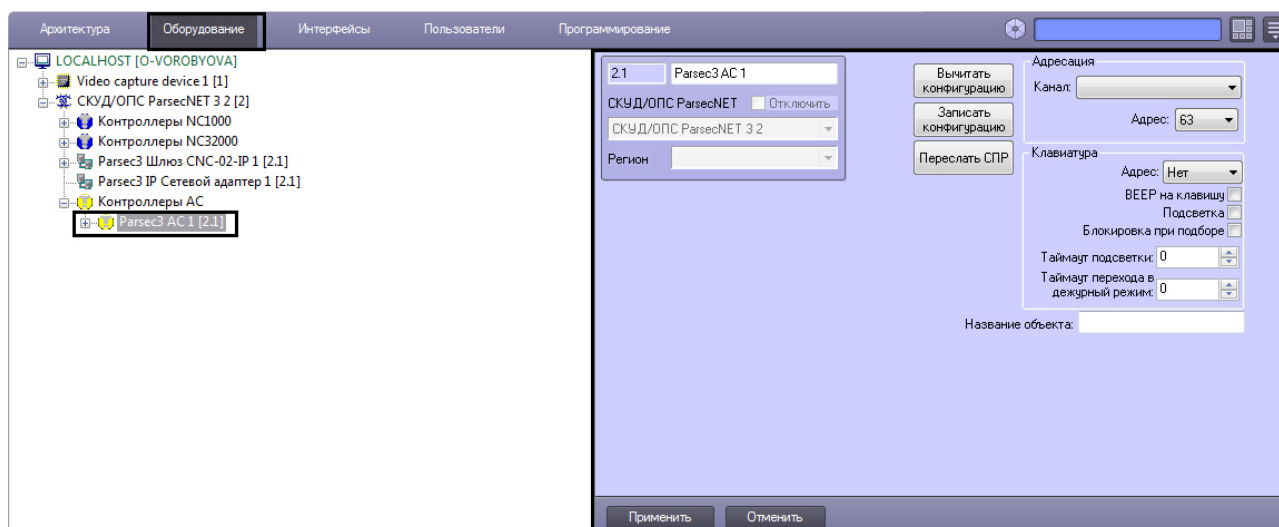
Архитектура Оборудование Интерфейсы Пользователи Программирование

LOCALHOST [O-VOROBYOVA]
Video capture device 1 [1]
СКУД/ОПС ParsecNET 3 2 [2]
Контроллеры NC1000
Контроллеры NC32000
Parsec3 Шлюз CNC-02-IP 1 [2.1]
Parsec3 IP Сетевой адаптер 1 [2.1]
Контроллеры AC
Parsec3 AC 1 [2.1]

2.1 Parsec3 AC 1
СКУД/ОПС ParsecNET Отключить
СКУД/ОПС ParsecNET 3 2
Регион

Вычитать конфигурацию
Записать конфигурацию
Переслать СПР

Адресация
Канал:
Адрес: 63

Клавиатура
Адрес: Нет
BEEP на клавишу
Подсветка
Блокировка при подборе
Таймаут подсветки: 0
Таймаут перехода в дежурный режим: 0

Название объекта:

Применить Отменить